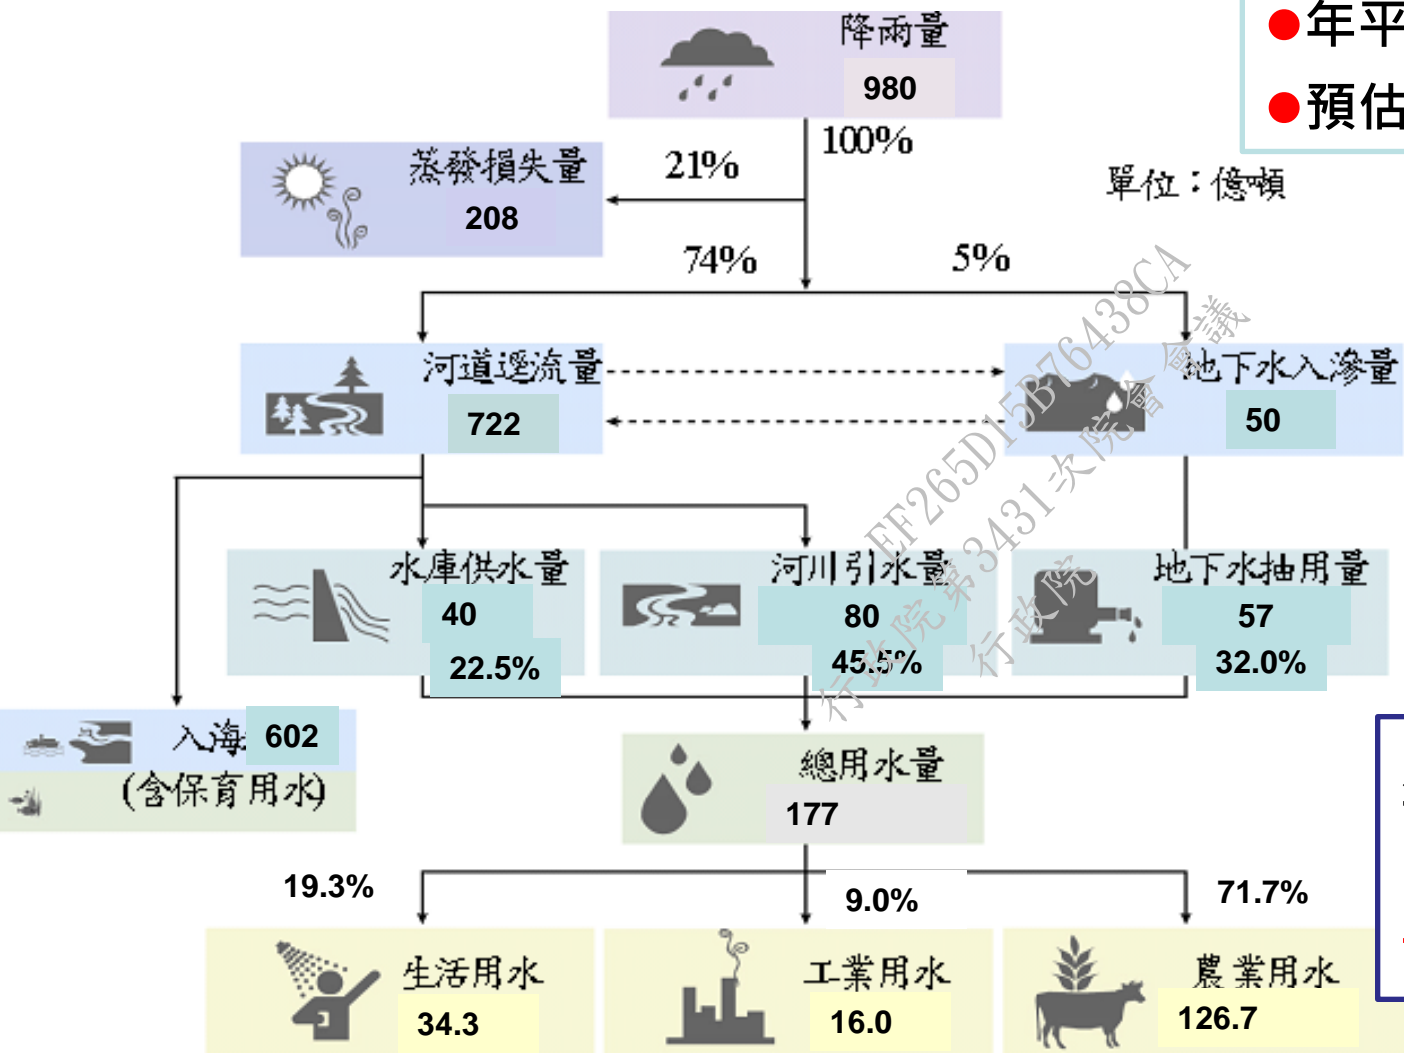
●年平
●預估

降雨量
980
100%

蒸發損失量
208
21%

單位：億噸

74%
5%

河道逕流量
722

地下水入滲量
50

水庫供水量
40
22.5%

河川引水量
80
45.5%

地下水抽用量
57
32.0%

入海 602
(含保育用水)

總用水量
177

19.3%
9.0%
71.7%

生活用水
34.3

工業用水
16.0

農業用水
126.7

EF265D15B76438CA
行政院第3431次院會會議
行政院